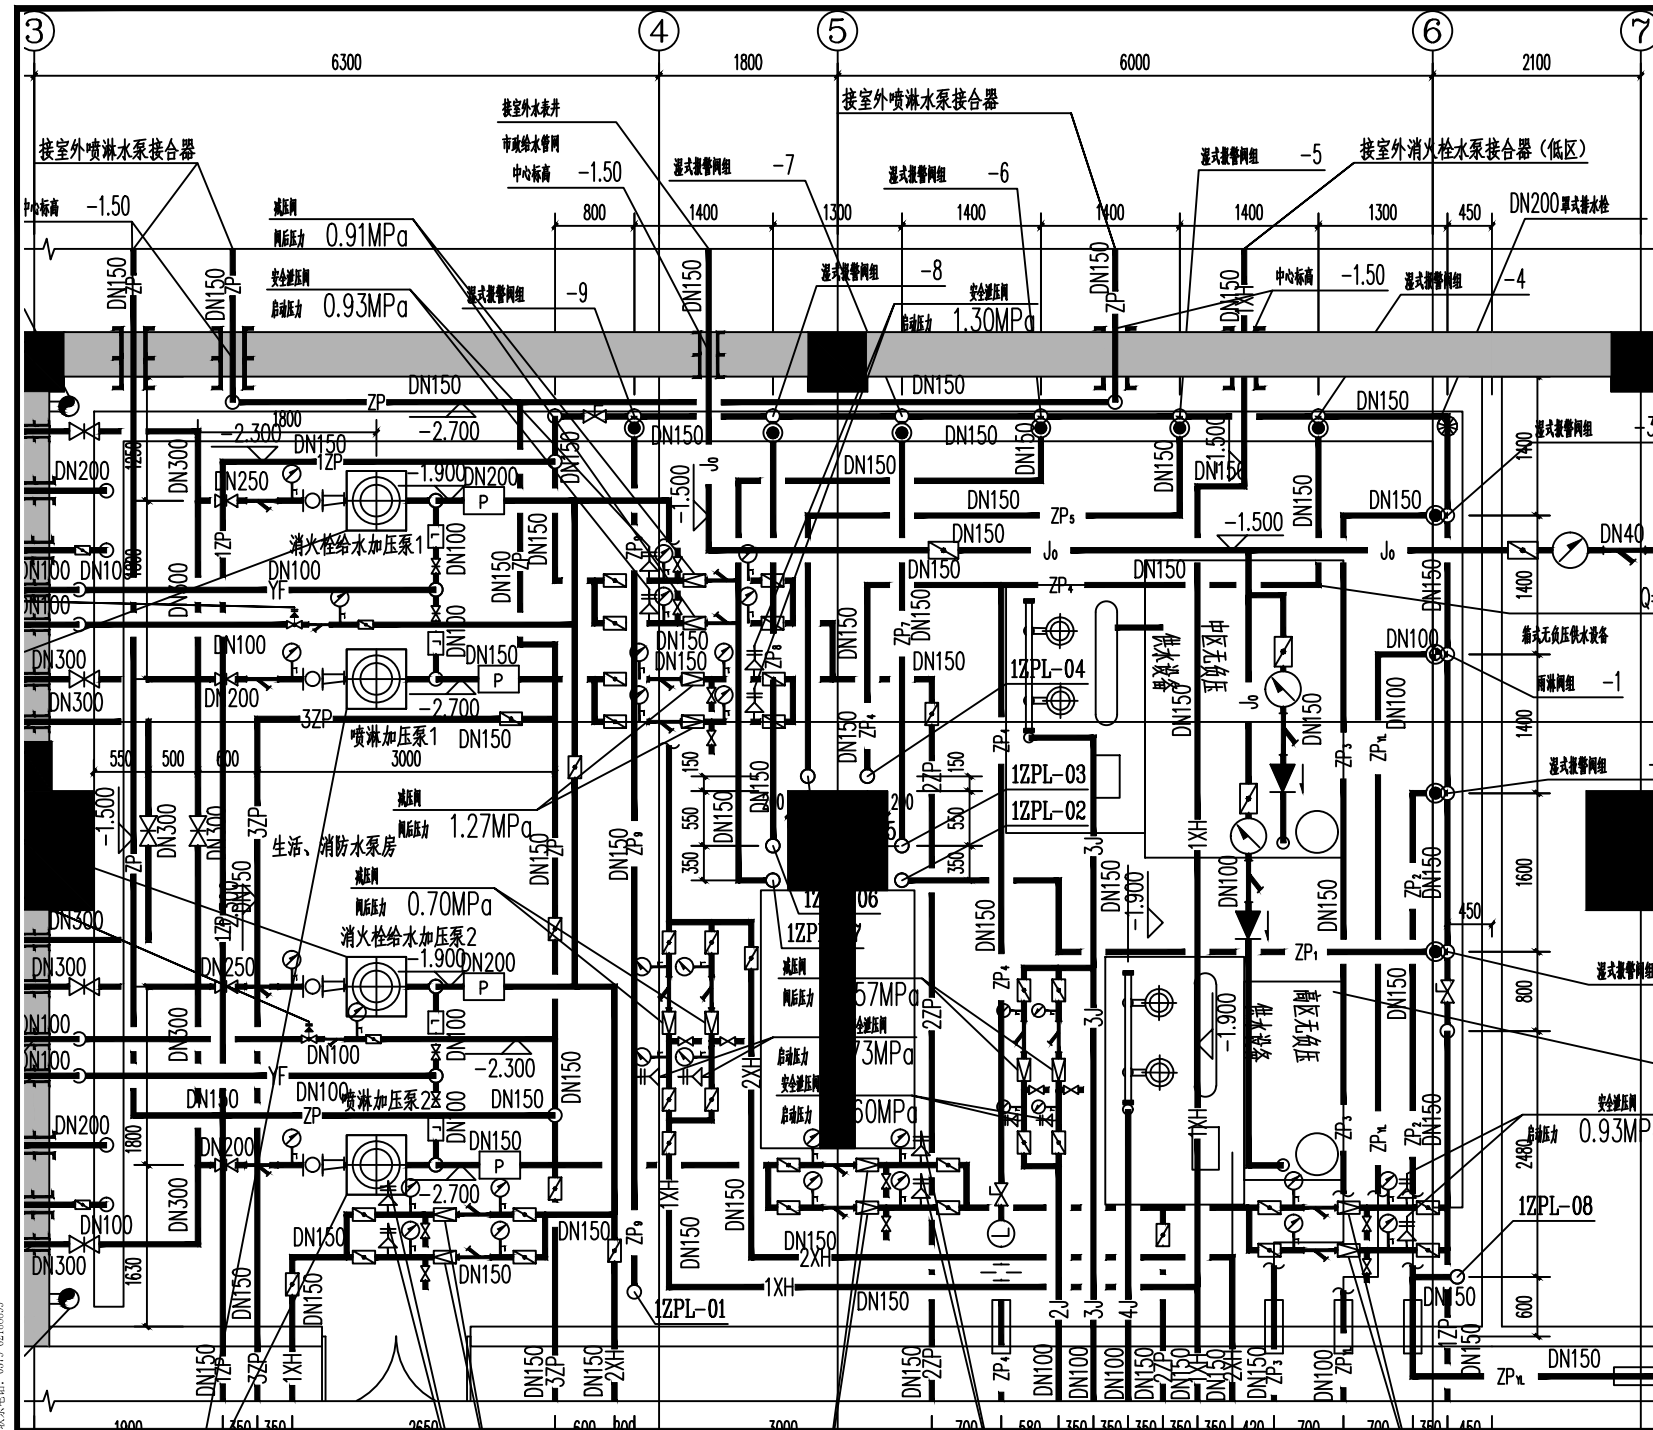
3 4 5 6 7
6300 1800 6000 2100

接室外喷淋水泵接合器
中心标高 −1.50
接室外水表井
市政给水管网
中心标高 −1.50
湿式报警阀组 −7
接室外喷淋水泵接合器
湿式报警阀组 −6
湿式报警阀组 −5
接室外消火栓水泵接合器（低区）
800 1400 1300 1400 1400 1400 1300 450
DN200单式排水栓
减压阀
阀后压力 0.91MPa
安全泄压阀
启动压力 0.93MPa
湿式报警阀组 −9
湿式报警阀组 −8
安全泄压阀
启动压力 1.30MPa
中心标高 −1.50
湿式报警阀组 −4
DN150 DN150 ZP DN150 DN150 DN150 DN150 DN150
1800
−2.300 −2.700
DN150
1ZP
DN200 DN250 DN200 −1.900
P
消火栓给水加压泵1
DN100 DN100 DN100
YF
DN100
DN300 DN300
DN100 DN150
DN200
P
−2.700
3ZP
喷淋加压泵1 DN150
3000
550 500 600
−1.500
3ZP
生活、消防水泵房
减压阀
阀后压力 1.27MPa
减压阀
阀后压力 0.70MPa
消火栓给水加压泵2
DN250 −1.900 DN200
P
DN100 DN100 DN100
YF
DN100
−2.300
DN150
ZP
DN100
喷淋加压泵2
DN150
DN200
DN200 DN150
P
−2.700
DN100
DN300
DN150 DN150 DN150
1630
1800
1ZPL-01
DN150 DN150 1XH 2XH DN150
−1.500
J₀
ZP₅ ZP₄ J₀ J₀
DN150 DN150 DN150 DN150 DN150
−1.500
1ZPL-04
1ZPL-03
1ZPL-02
1ZPL-06
1ZPL-07
生活水箱
生活水箱
DN150
DN100
减压阀
阀后压力 0.57MPa
安全泄压阀
启动压力 0.73MPa
安全泄压阀
启动压力 0.60MPa
2ZP 2XH 1XH 3J
−1.900
ZP₁
DN150
−1.900
DN150
DN40
Q
箱式无负压供水设备
DN100
雨淋阀组 −1
湿式报警阀组
湿式报警阀组
湿式报警阀组
安全泄压阀
启动压力 0.93MP
1ZPL-08
DN150
ZP₁ₗ DN150
1400 1400 1600 800 2480 600 450
150 550 350 200 550 350
DN150 3ZP 2XH 2ZP 2J 3J 4J 1XH 2XH ZP₃ ZP₄ 1ZP
1000 350 350 2650 600 3000 700 580 350 350 350 350 350 420 700 700 350 450